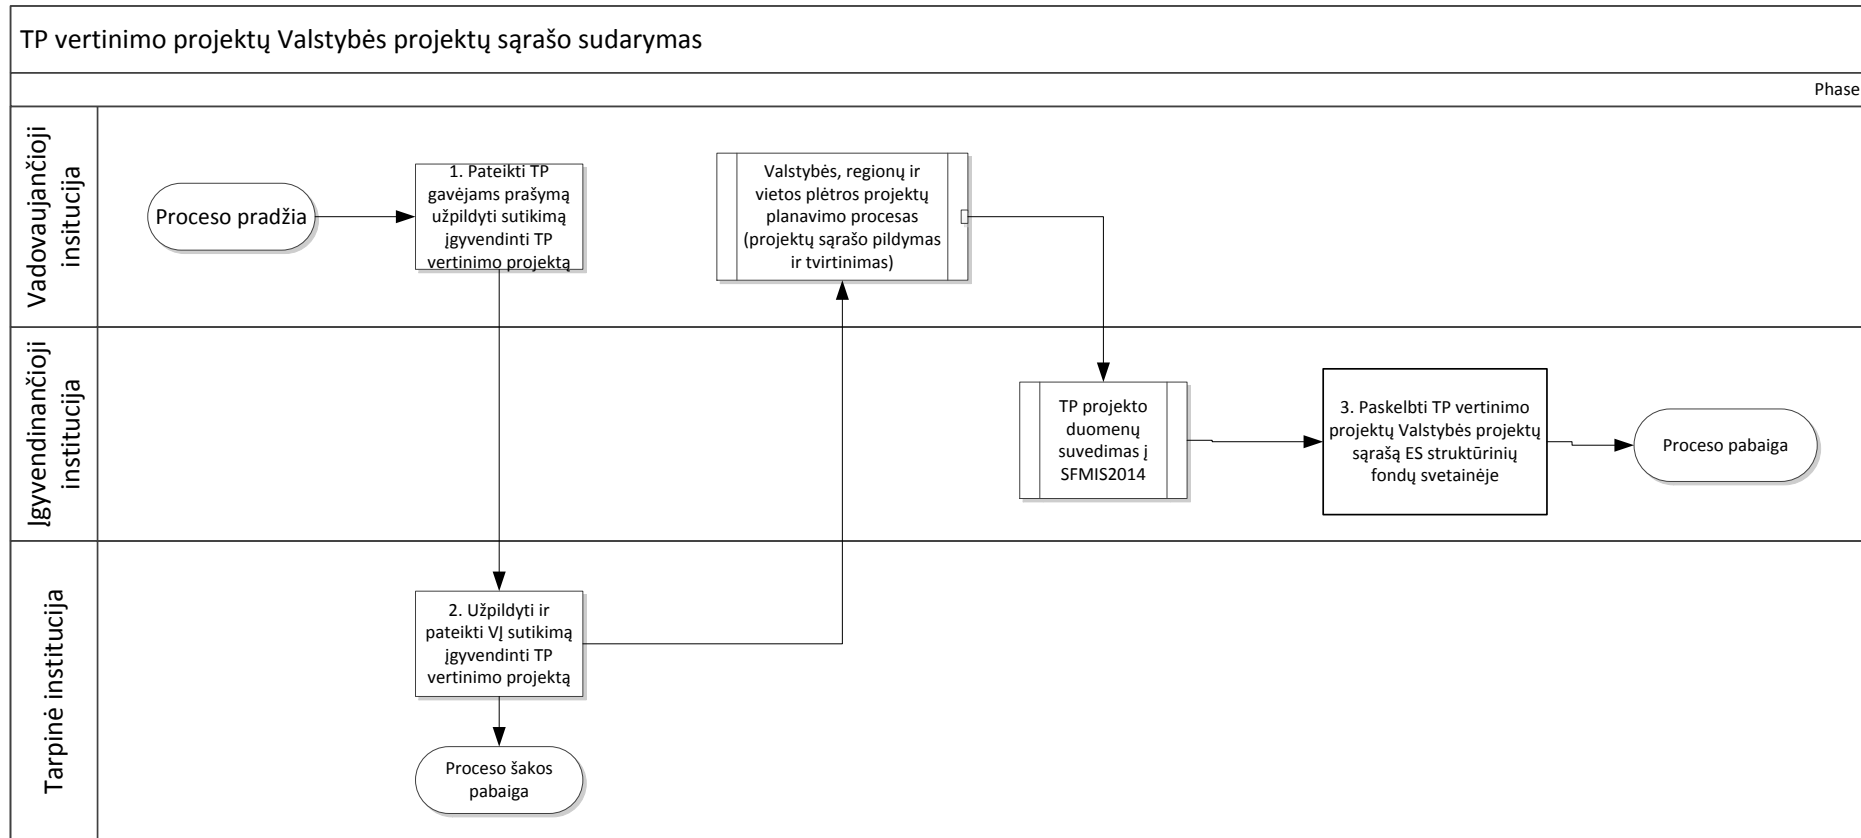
TP vertinimo projektų Valstybės projektų sąrašo sudarymas

Phase

Vadovaujančioji insitucija

Proceso pradžia

1. Pateikti TP gavėjams prašymą užpildyti sutikimą įgyvendinti TP vertinimo projektą

Valstybės, regionų ir vietos plėtros projektų planavimo procesas (projektų sąrašo pildymas ir tvirtinimas)

Įgyvendinančioji institucija

TP projekto duomenų suvedimas į SFMIS2014

3. Paskelbti TP vertinimo projektų Valstybės projektų sąrašą ES struktūrinių fondų svetainėje

Proceso pabaiga

Tarpinė institucija

2. Užpildyti ir pateikti VĮ sutikimą įgyvendinti TP vertinimo projektą

Proceso šakos pabaiga